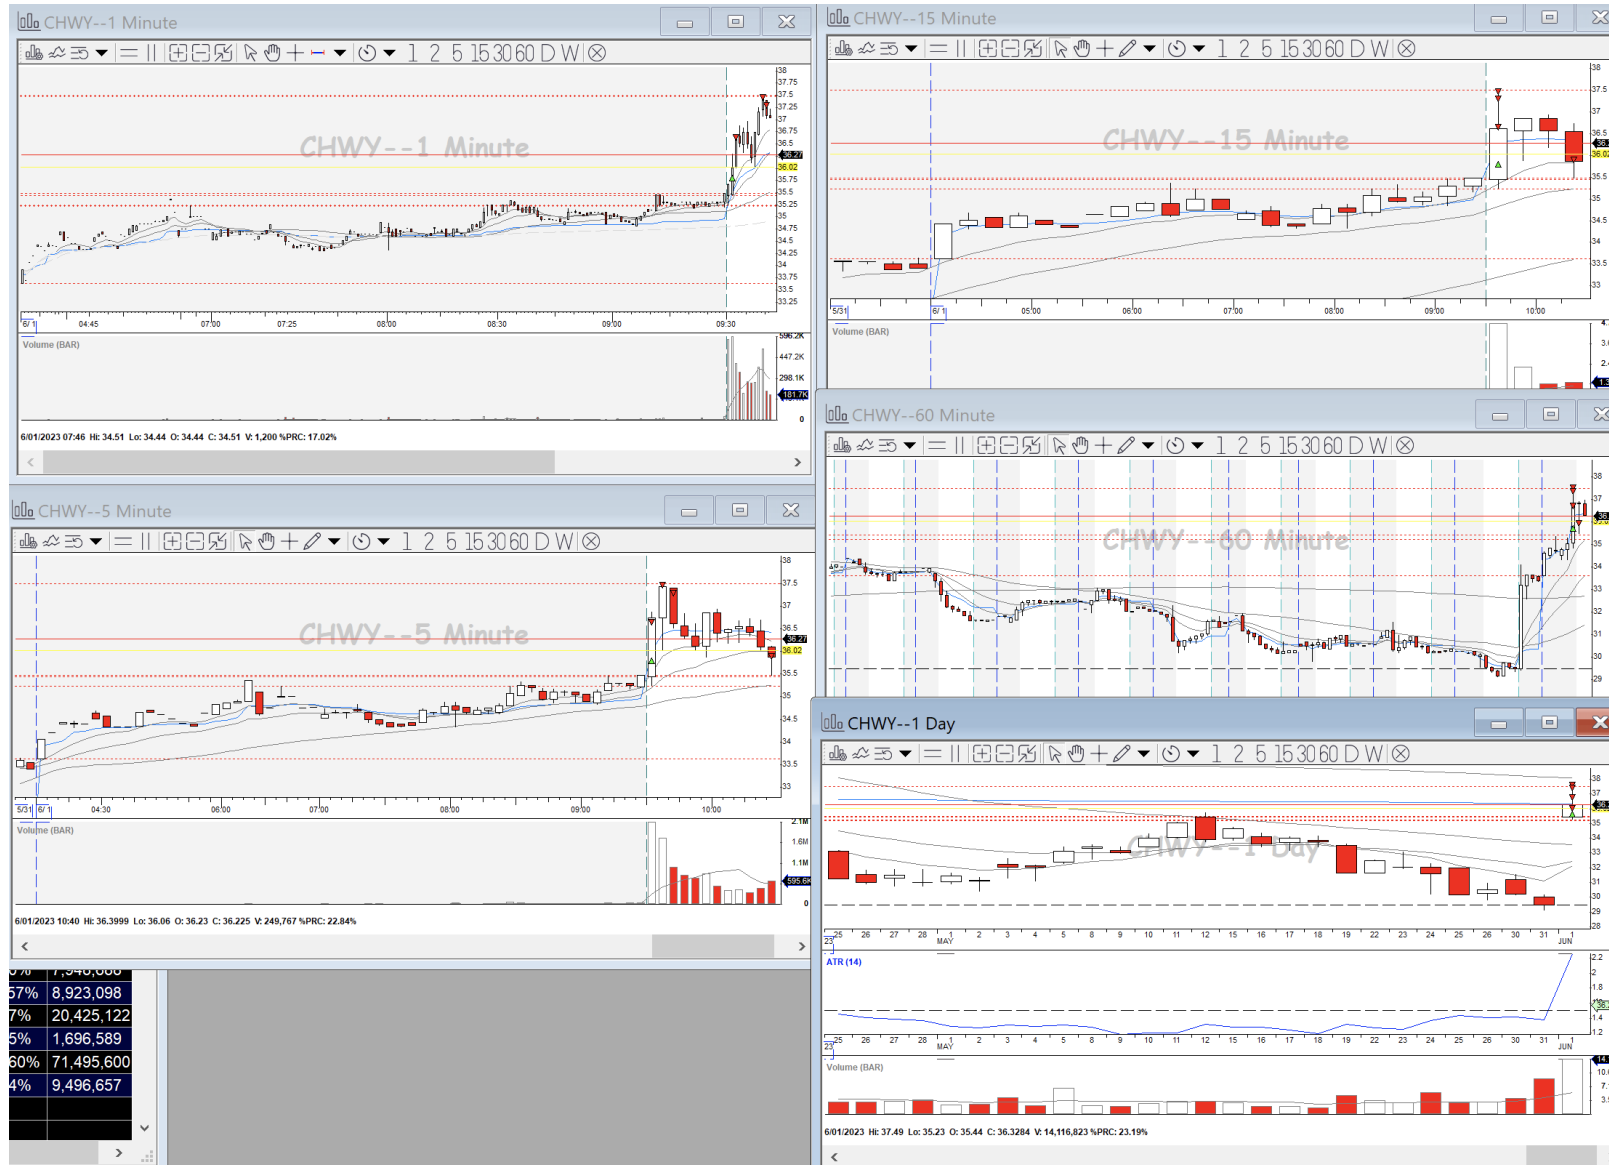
CHWY--1 Minute

1 2 5 15 30 60 D W

CHWY--1 Minute

38
37.75
37.5
37.25
37
36.75
36.5
36.27
36.02
35.75
35.5
35.25
35
34.75
34.5
34.25
34
33.75
33.5
33.25

6/1 04:45 07:00 07:25 08:00 08:30 09:00 09:30

Volume (BAR)
596.2K
447.2K
298.1K
181.7K
0

6/01/2023 07:46 Hi: 34.51 Lo: 34.44 O: 34.44 C: 34.51 V: 1,200 %PRC: 17.02%

CHWY--15 Minute

1 2 5 15 30 60 D W

CHWY--15 Minute

38
37.5
37
36.5
36
36.02
35.5
35
34.5
34
33.5
33

5/31 6/1 05:00 06:00 07:00 08:00 09:00 10:00

Volume (BAR)

CHWY--60 Minute

1 2 5 15 30 60 D W

CHWY--60 Minute

38
37
36
35
34
33
32
31
30
29

CHWY--5 Minute

1 2 5 15 30 60 D W

CHWY--5 Minute

38
37.5
37
36.5
36.27
36.02
35.5
35
34.5
34
33.5
33

5/31 6/1 04:30 06:00 07:00 08:00 09:00 10:00

Volume (BAR)
2.1M
1.6M
1.1M
595.6K
0

6/01/2023 10:40 Hi: 36.3999 Lo: 36.06 O: 36.23 C: 36.225 V: 249,767 %PRC: 22.84%

CHWY--1 Day

1 2 5 15 30 60 D W

CHWY--1 Day

38
37
36
35
34
33
32
31
30
29
28

25 26 27 28 1 2 3 4 5 8 9 10 11 12 15 16 17 18 19 22 23 24 25 26 30 31 1
23 MAY JUN

ATR (14)
2.2
2
1.8
1.6
1.4
1.2

Volume (BAR)
14
10.
7.
3.

6/01/2023 Hi: 37.49 Lo: 35.23 O: 35.44 C: 36.3284 V: 14,116,823 %PRC: 23.19%

| 57% | 8,923,098 |
|---|---|
| 7% | 20,425,122 |
| 5% | 1,696,589 |
| 60% | 71,495,600 |
| 4% | 9,496,657 |